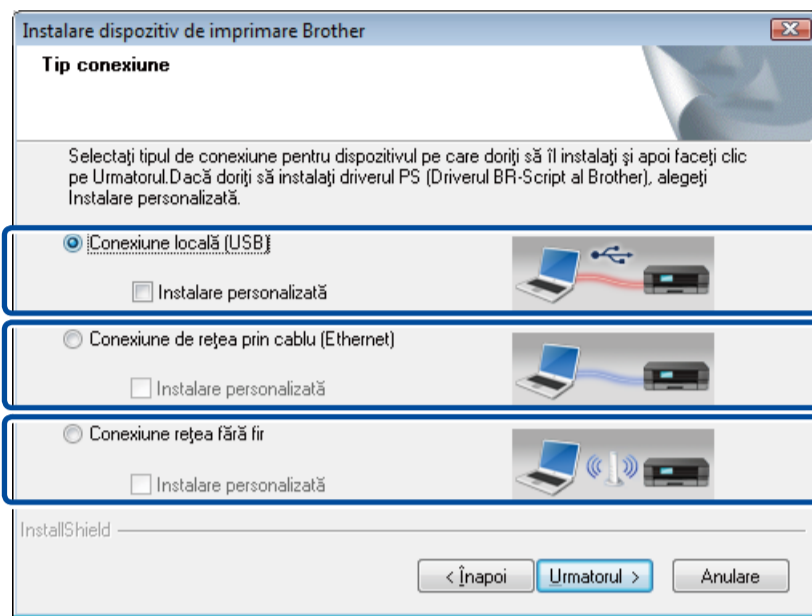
Instalare dispozitiv de imprimare Brother

Tip conexiune

Selectaţi tipul de conexiune pentru dispozitivul pe care doriţi să îl instalaţi şi apoi faceţi clic pe Urmatorul.Dacă doriţi să instalaţi driverul PS (Driverul BR-Script al Brother), alegeţi Instalare personalizată.

Conexiune locală (USB)

Instalare personalizată

Conexiune de reţea prin cablu (Ethernet)

Instalare personalizată

Conexiune reţea fără fir

Instalare personalizată

InstallShield

< Înapoi

Urmatorul >

Anulare